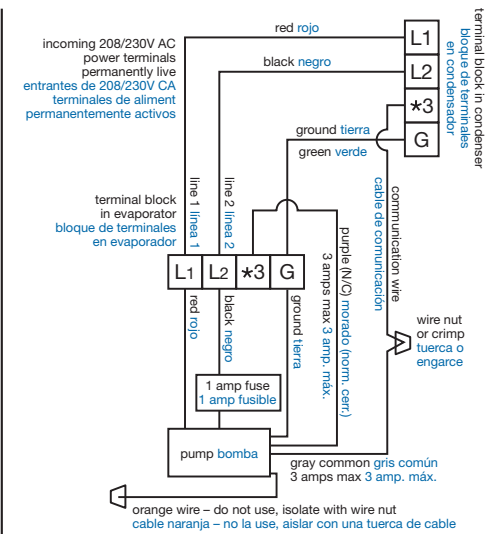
terminal block in condenser
bloque de terminales en condensador

red rojo

L1

incoming 208/230V AC power terminals permanently live
entrantes de 208/230V CA terminales de aliment permanentemente activos

black negro

L2

*3

ground tierra

G

green verde

communication wire
cable de comunicación

line 1 línea 1

line 2 línea 2

terminal block in evaporator
bloque de terminales en evaporador

L1 L2 *3 G

purple (N/C) morado (norm. cerr.)
3 amps max 3 amp. máx.

red rojo

black negro

ground tierra

wire nut or crimp
tuerca o engarce

1 amp fuse
1 amp fusible

pump bomba

gray common gris común
3 amps max 3 amp. máx.

orange wire – do not use, isolate with wire nut
cable naranja – no la use, aislar con una tuerca de cable